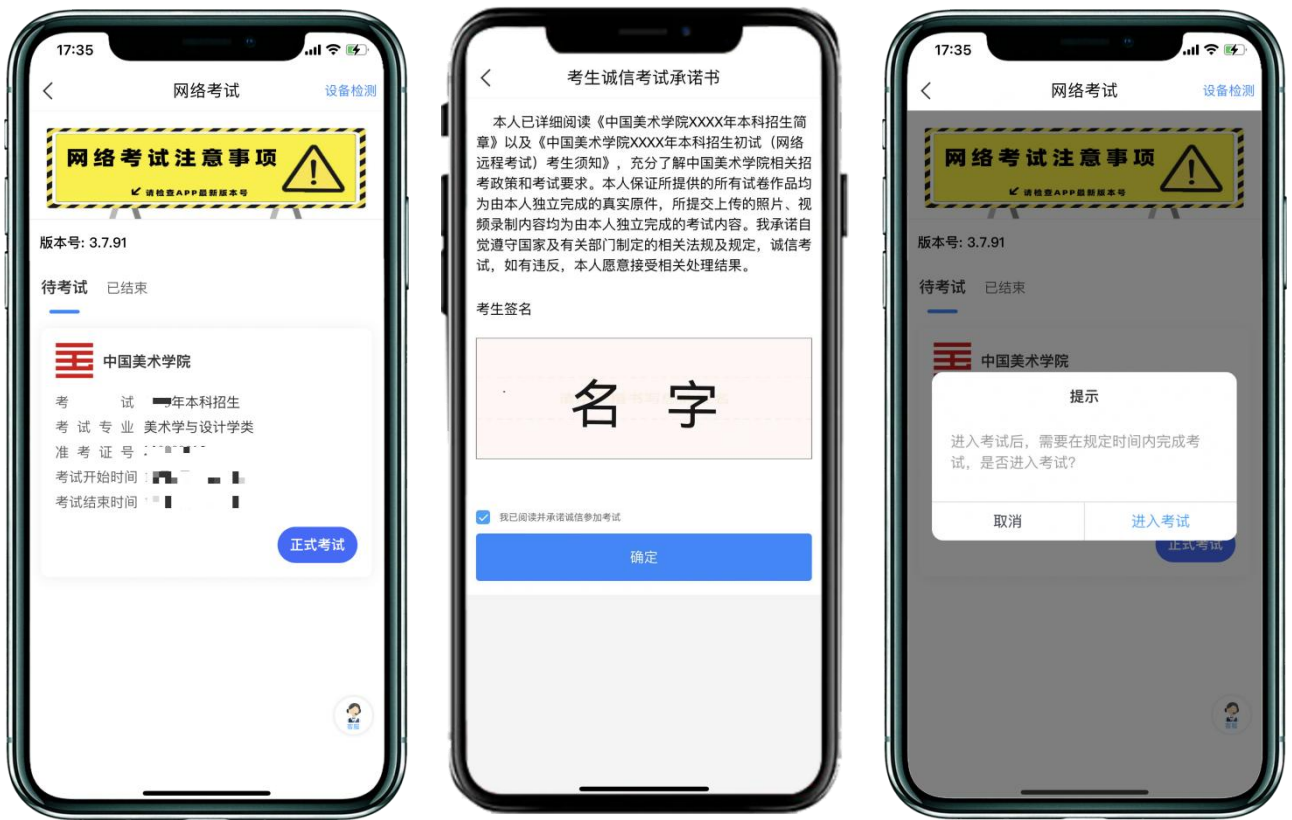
17:35

网络考试 设备检测

网络考试注意事项

请检查APP最新版本号

版本号: 3.7.91

待考试 已结束

中国美术学院

考试 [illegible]年本科招生
考试专业 美术学与设计学类
准考证号 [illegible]
考试开始时间 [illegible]
考试结束时间 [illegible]

正式考试

客服

考生诚信考试承诺书

本人已详细阅读《中国美术学院XXXX年本科招生简章》以及《中国美术学院XXXX年本科招生初试（网络远程考试）考生须知》，充分了解中国美术学院相关招考政策和考试要求。本人保证所提供的所有试卷作品均为由本人独立完成的真实原件，所提交上传的照片、视频录制内容均为由本人独立完成的考试内容。我承诺自觉遵守国家及有关部门制定的相关法规及规定，诚信考试，如有违反，本人愿意接受相关处理结果。

考生签名

名 字

我已阅读并承诺诚信参加考试

确定

17:35

网络考试 设备检测

网络考试注意事项

请检查APP最新版本号

版本号: 3.7.91

待考试 已结束

中国美术学院

提示

进入考试后，需要在规定时间内完成考试，是否进入考试?

取消 进入考试

正式考试

客服